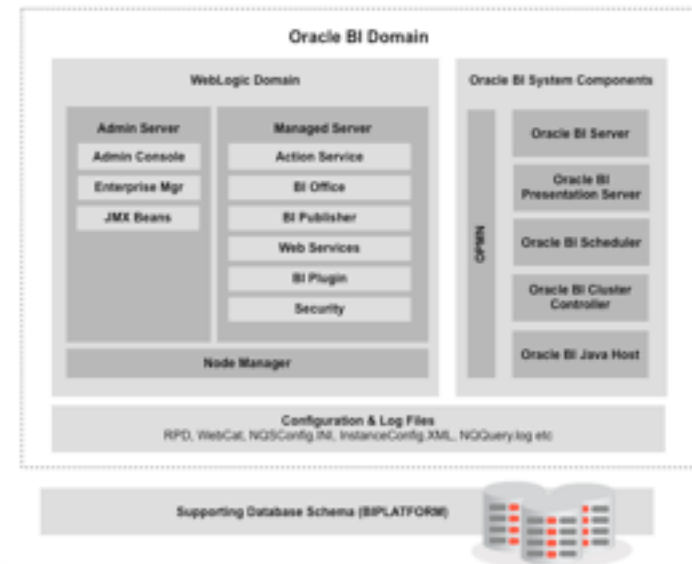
Oracle BI Domain

WebLogic Domain

Admin Server

Admin Console

Enterprise Mgr

JMX Beans

Managed Server

Action Service

BI Office

BI Publisher

Web Services

BI Plugin

Security

Node Manager

Oracle BI System Components

OPMN

Oracle BI Server

Oracle BI Presentation Server

Oracle BI Scheduler

Oracle BI Cluster Controller

Oracle BI Java Host

Configuration & Log Files
RPD, WebCat, NQSConfig.INI, InstanceConfig.XML, NQQuery.log etc

Supporting Database Schema (BIPLATFORM)